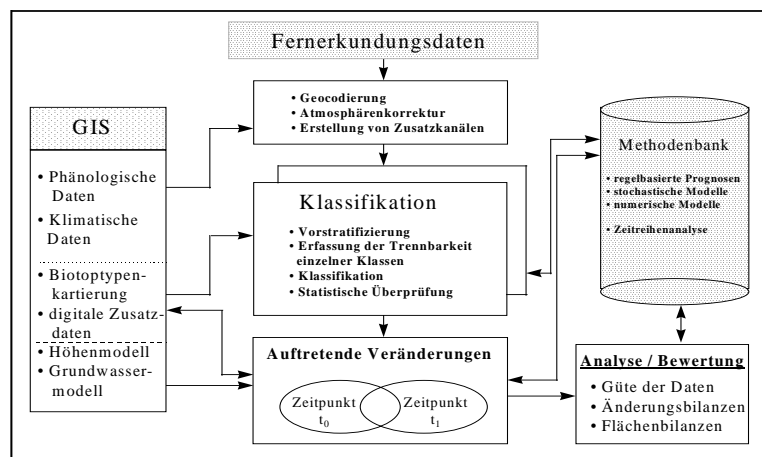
Fernerkundungsdaten

GIS

• Phänologische Daten
• Klimatische Daten
• Biotoptypenkartierung
• digitale Zusatzdaten
• Höhenmodell
• Grundwassermodell

• Geocodierung
• Atmosphärenkorrektur
• Erstellung von Zusatzkanälen

Klassifikation

• Vorstratifizierung
• Erfassung der Trennbarkeit einzelner Klassen
• Klassifikation
• Statistische Überprüfung

Auftretende Veränderungen

Zeitpunkt $t_0$

Zeitpunkt $t_1$

Methodenbank

• regelbasierte Prognosen
• stochastische Modelle
• numerische Modelle

• Zeitreihenanalyse

Analyse / Bewertung

• Güte der Daten
• Änderungsbilanzen
• Flächenbilanzen